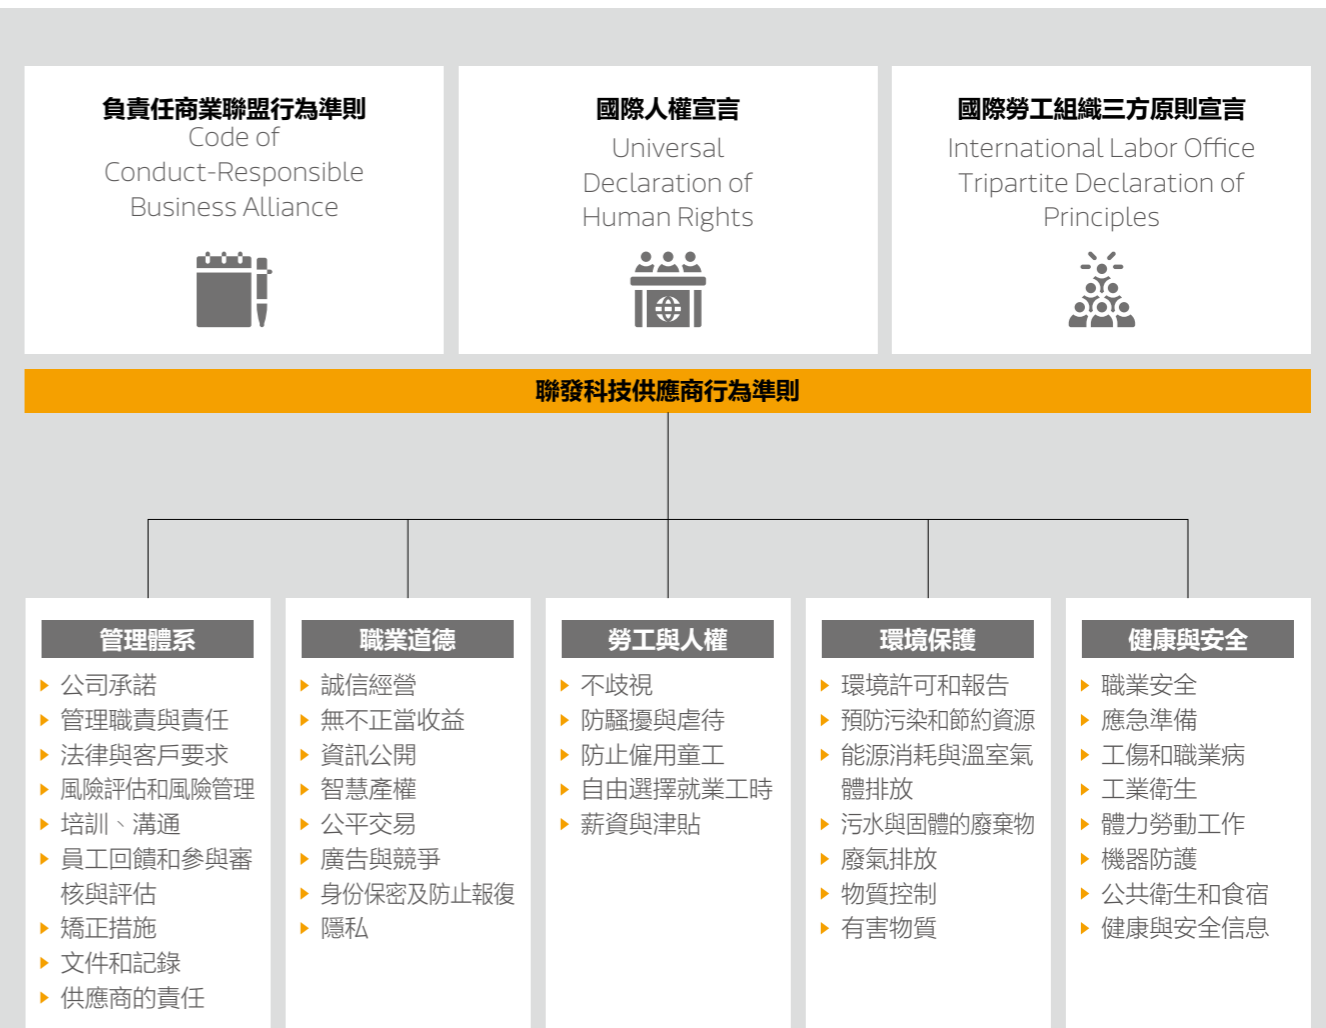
負責任商業聯盟行為準則
Code of Conduct-Responsible Business Alliance

國際人權宣言
Universal Declaration of Human Rights

國際勞工組織三方原則宣言
International Labor Office Tripartite Declaration of Principles

聯發科技供應商行為準則

管理體系
- 公司承諾
- 管理職責與責任
- 法律與客戶要求
- 風險評估和風險管理
- 培訓、溝通
- 員工回饋和參與審核與評估
- 矯正措施
- 文件和記錄
- 供應商的責任

職業道德
- 誠信經營
- 無不正當收益
- 資訊公開
- 智慧產權
- 公平交易
- 廣告與競爭
- 身份保密及防止報復
- 隱私

勞工與人權
- 不歧視
- 防騷擾與虐待
- 防止僱用童工
- 自由選擇就業工時
- 薪資與津貼

環境保護
- 環境許可和報告
- 預防污染和節約資源
- 能源消耗與溫室氣體排放
- 污水與固體的廢棄物
- 廢氣排放
- 物質控制
- 有害物質

健康與安全
- 職業安全
- 應急準備
- 工傷和職業病
- 工業衛生
- 體力勞動工作
- 機器防護
- 公共衛生和食宿
- 健康與安全信息